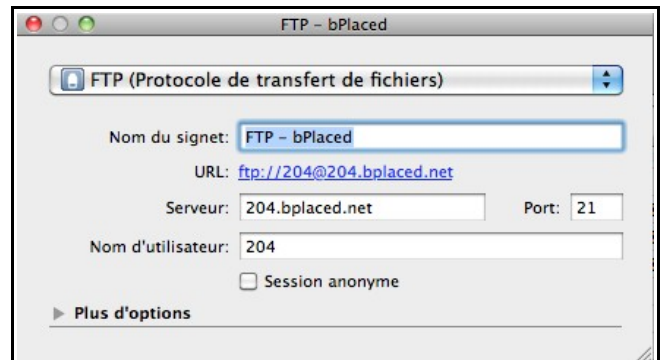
FTP – bPlaced

FTP (Protocole de transfert de fichiers)

Nom du signet: FTP – bPlaced

URL: ftp://204@204.bplaced.net

Serveur: 204.bplaced.net

Port: 21

Nom d'utilisateur: 204

Session anonyme

Plus d'options